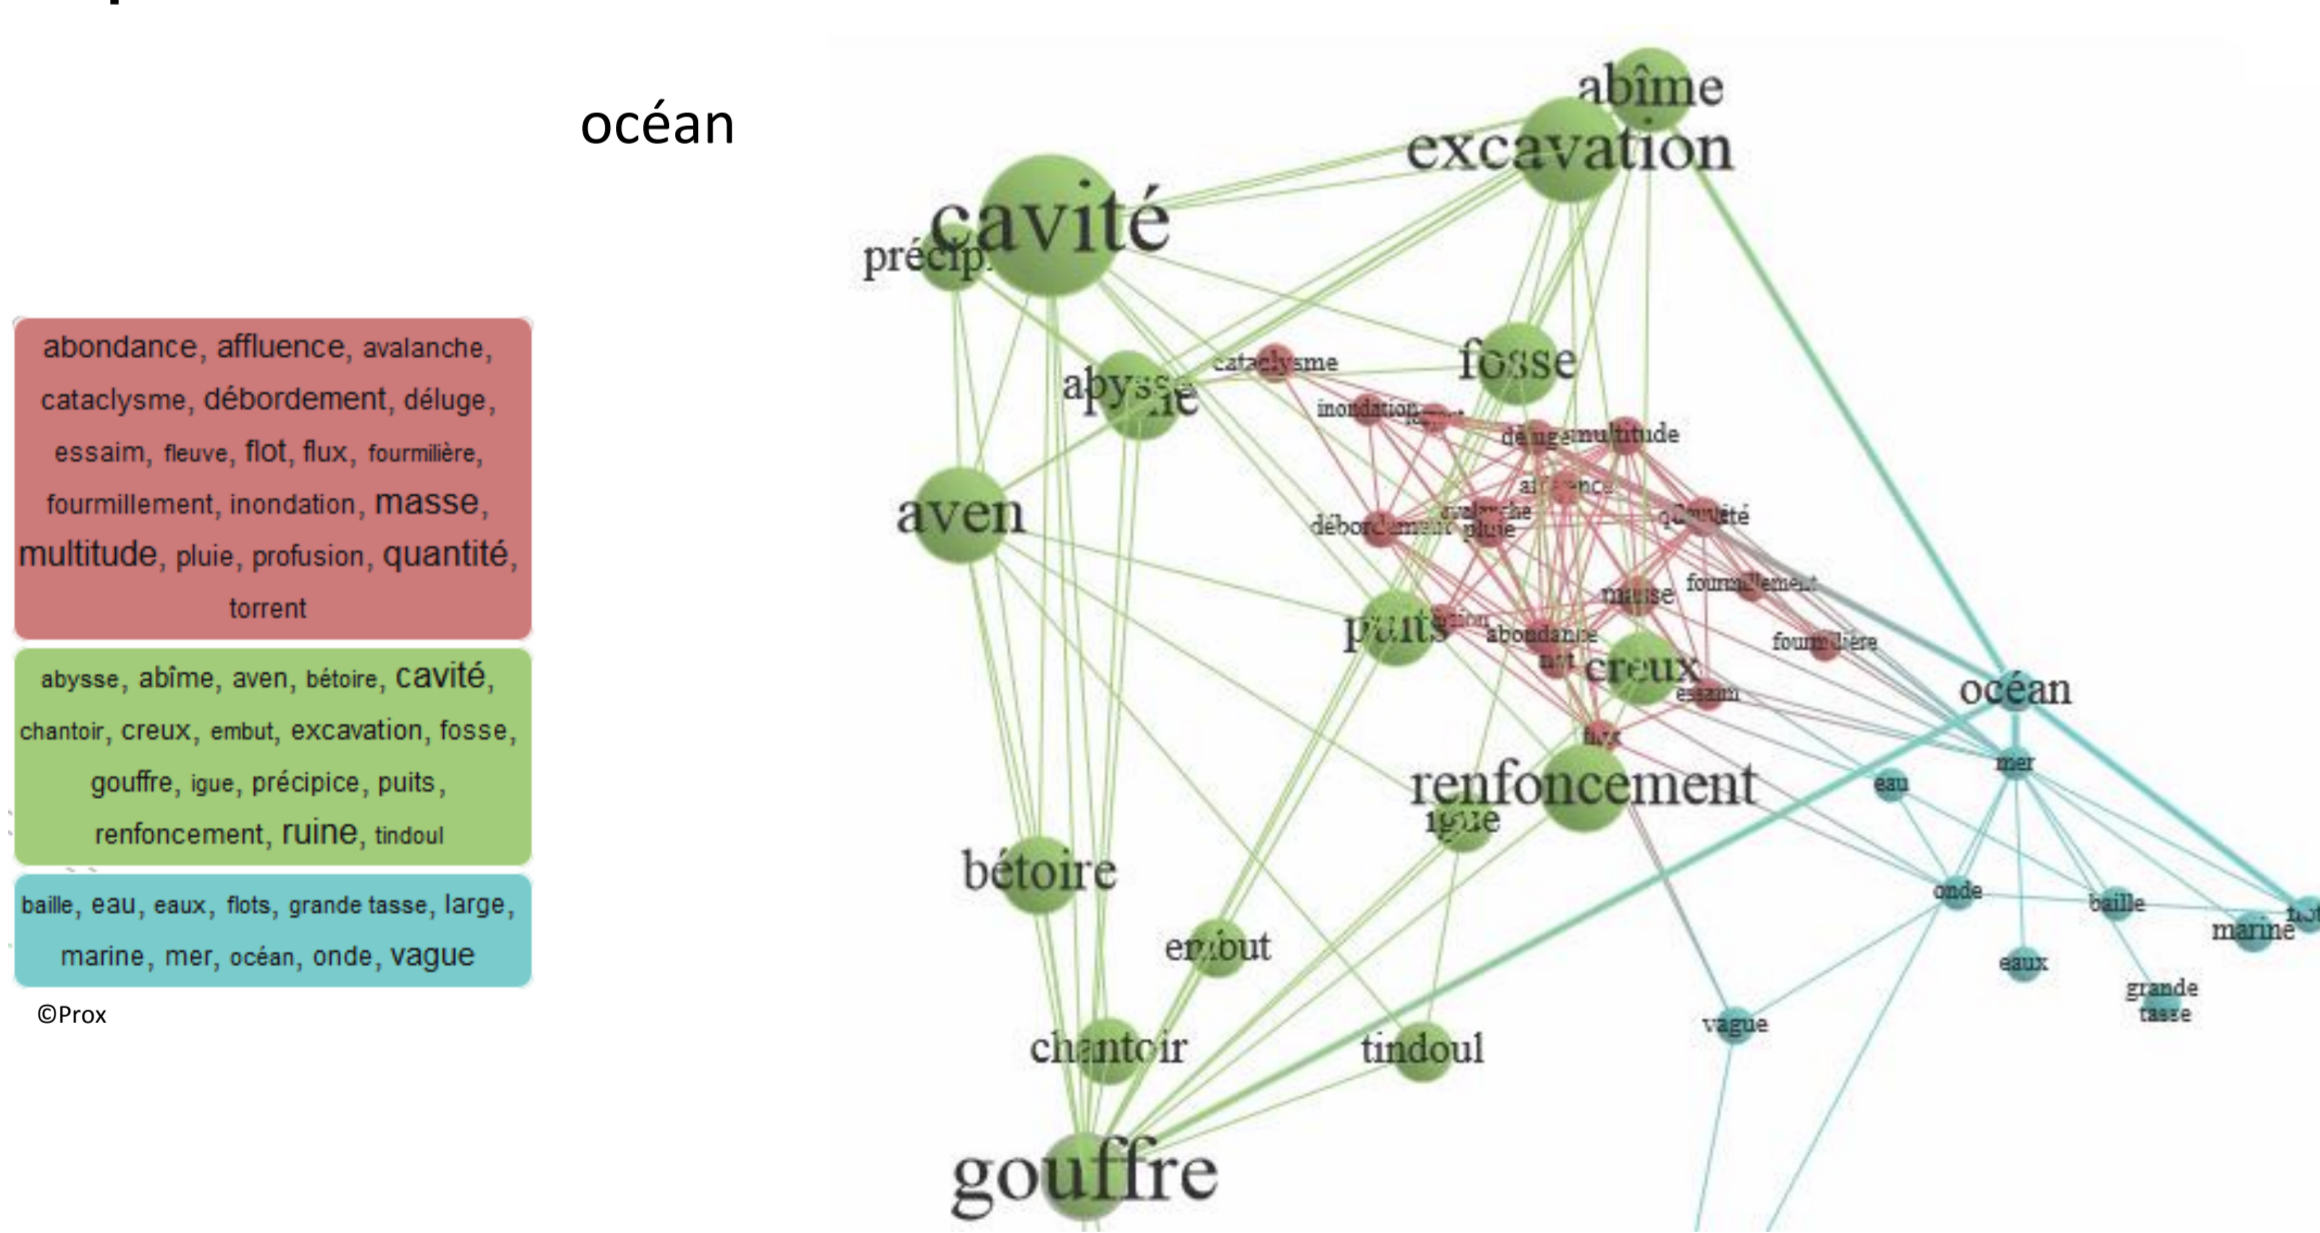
océan

abondance, affluence, avalanche, cataclysme, débordement, déluge, essaim, fleuve, flot, flux, fourmilière, fourmillement, inondation, masse, multitude, pluie, profusion, quantité, torrent

abysse, abîme, aven, bétoire, cavité, chantoir, creux, embut, excavation, fosse, gouffre, igue, précipice, puits, renfoncement, ruine, tindoul

baille, eau, eaux, flots, grande tasse, large, marine, mer, océan, onde, vague

©Prox

abîme
excavation
cavité
précip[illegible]
abysse
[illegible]ne
cataclysme
fosse
inondation
déluge
multitude
aven
affluence
débordement
avalanche
pluie
quantité
masse
fourmillement
puits
abondance
creux
fourmilière
essaim
océan
flux
renfoncement
mer
eau
igue
bétoire
onde
baille
marine
embut
eaux
grande tasse
vague
chantoir
tindoul
gouffre